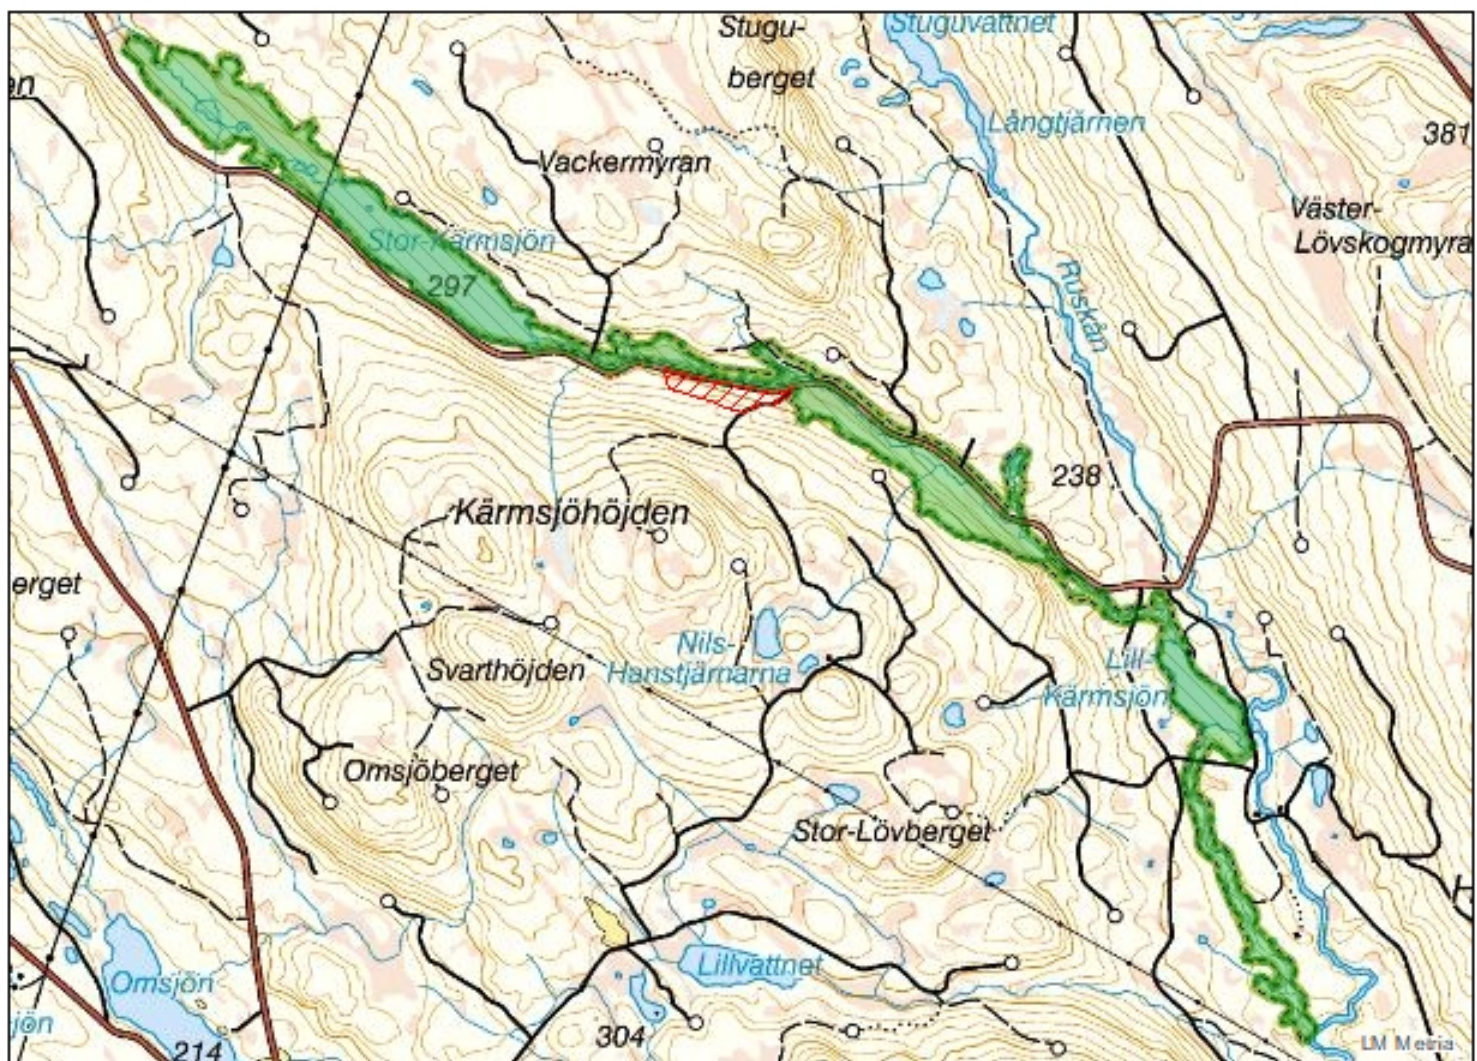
en
Stugu-
berget
Stuguvattnet
Långtjärnen
381
Vackermyran
Väster-
Lövskogmyra
Stor-Kärmsjön
297
Ruskån
238
Kärmsjöhöjden
erget
Nils-
Hanstjärnarna
Lill-
Kärmsjön
Svarthöjden
Omsjöberget
Stor-Lövberget
Lillvattnet
Omsjön
jön
214
304
LM Media